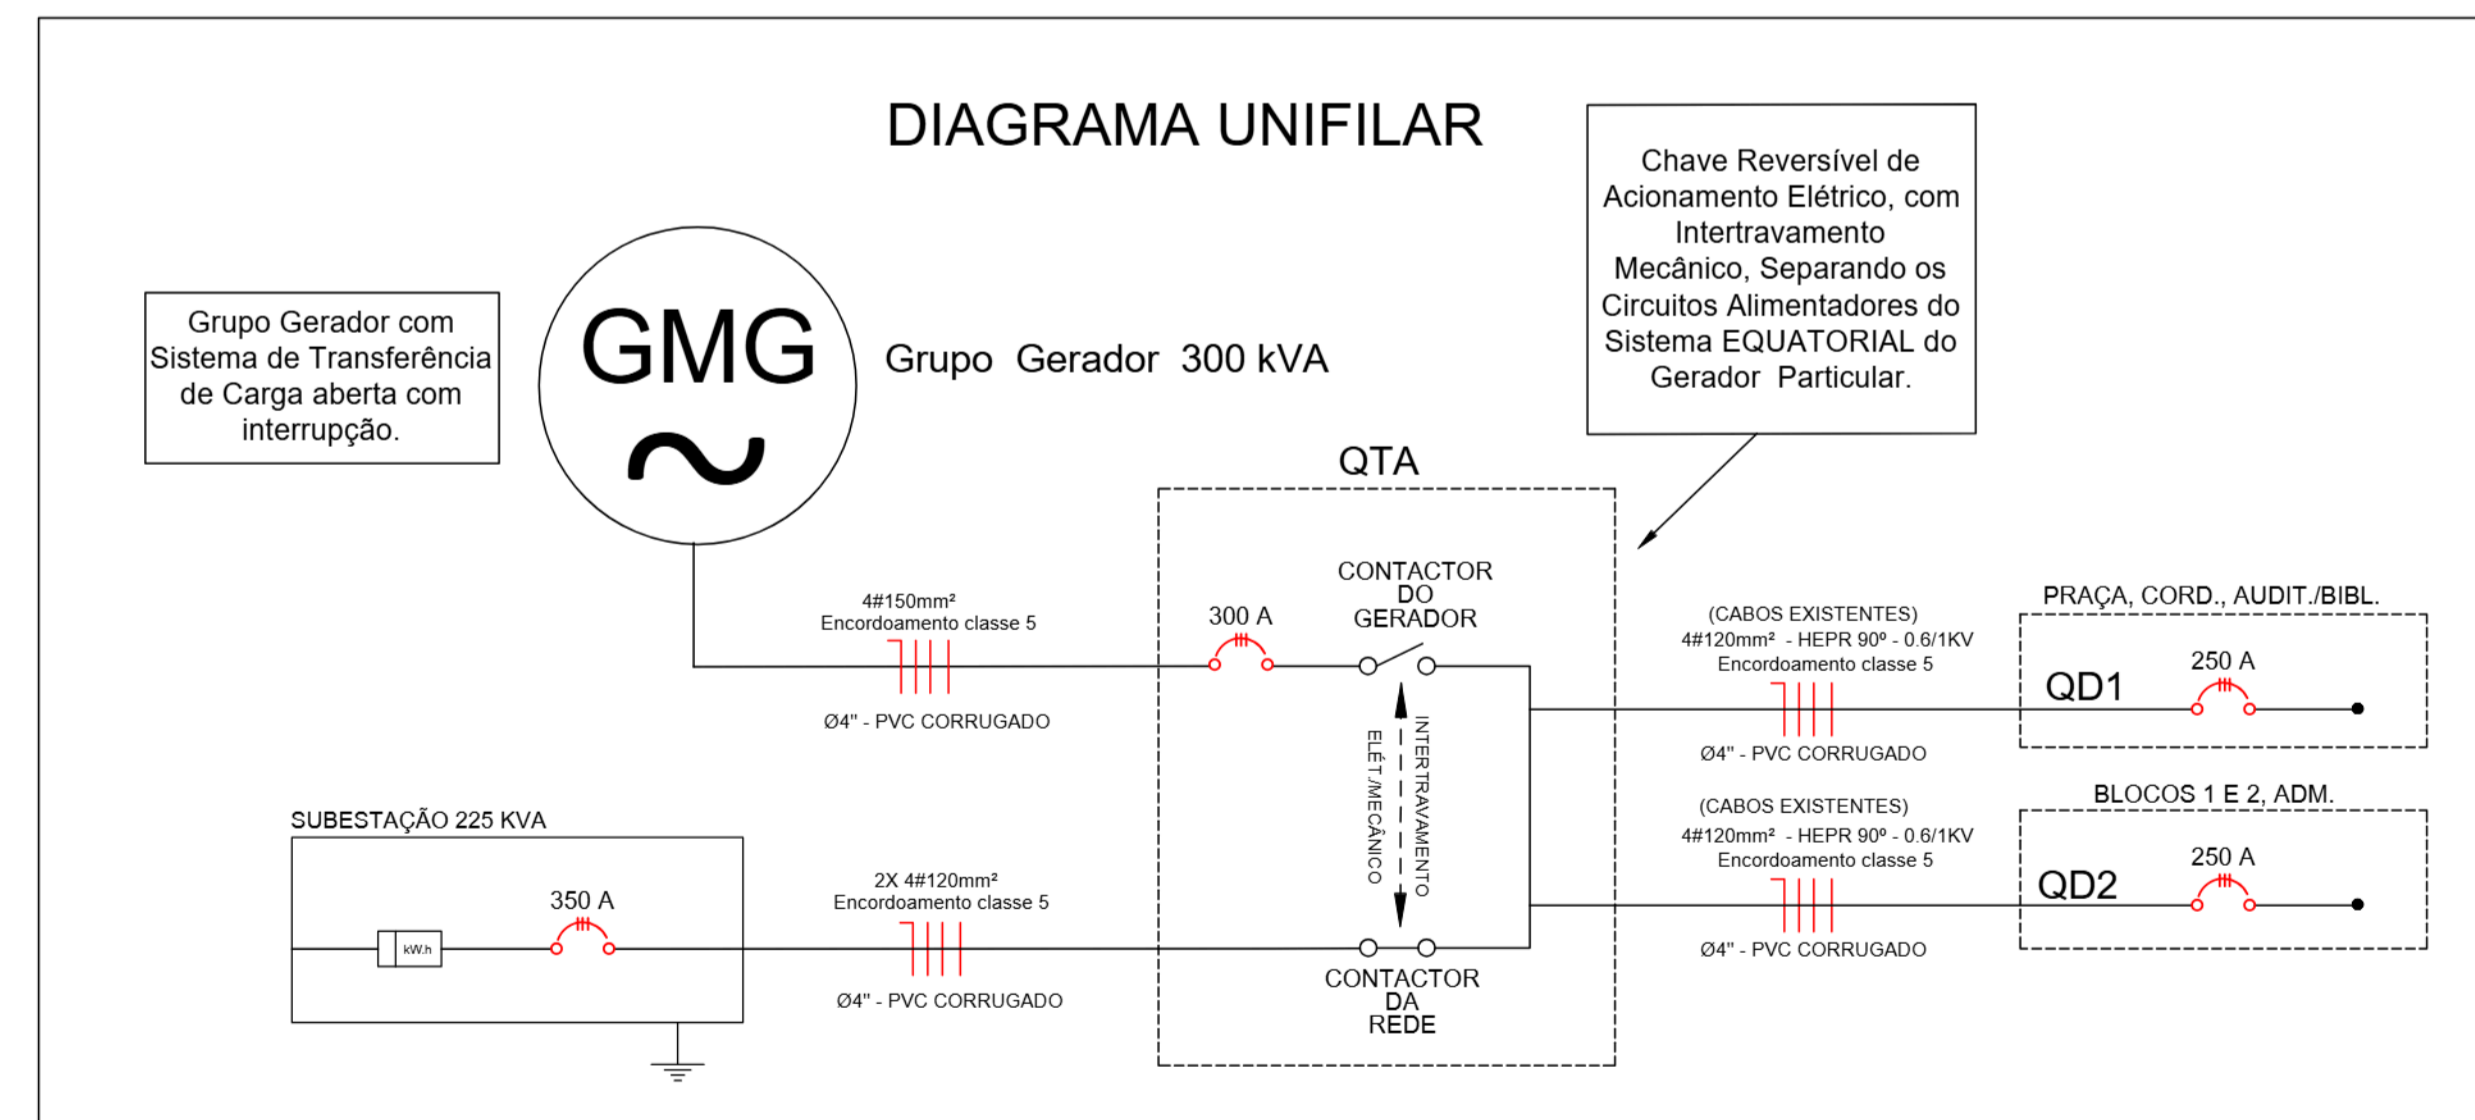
DIAGRAMA UNIFILAR

Chave Reversível de Acionamento Elétrico, com Intertravamento Mecânico, Separando os Circuitos Alimentadores do Sistema EQUATORIAL do Gerador Particular.

Grupo Gerador com Sistema de Transferência de Carga aberta com interrupção.

GMG

Grupo Gerador 300 kVA

QTA

4#150mm²
Encordoamento classe 5

Ø4" - PVC CORRUGADO

300 A

CONTACTOR DO GERADOR

INTERTRAVAMENTO

ELÉT./MECÂNICO

(CABOS EXISTENTES)
4#120mm² - HEPR 90º - 0.6/1KV
Encordoamento classe 5

Ø4" - PVC CORRUGADO

PRAÇA, CORD., AUDIT./BIBL.

QD1

250 A

SUBESTAÇÃO 225 KVA

kW.h

350 A

2X 4#120mm²
Encordoamento classe 5

Ø4" - PVC CORRUGADO

CONTACTOR DA REDE

(CABOS EXISTENTES)
4#120mm² - HEPR 90º - 0.6/1KV
Encordoamento classe 5

Ø4" - PVC CORRUGADO

BLOCOS 1 E 2, ADM.

QD2

250 A